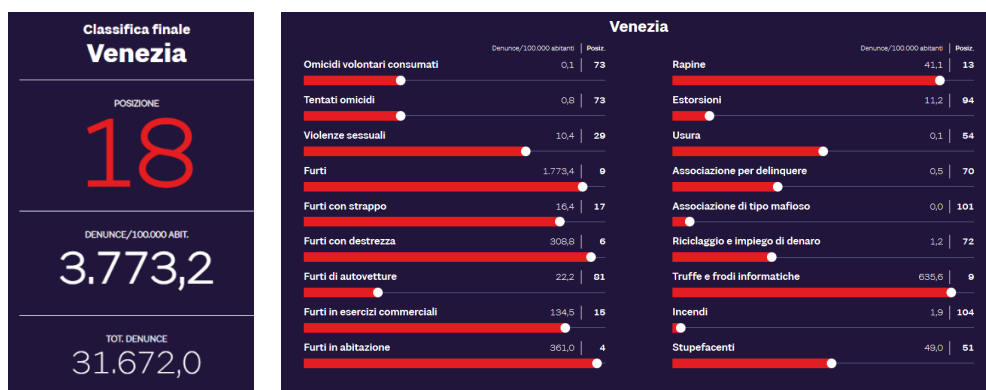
Classifica finale
Venezia

POSIZIONE
18

DENUNCE/100.000 ABIT.
3.773,2

TOT. DENUNCE
31.672,0

Venezia

| | Denunce/100.000 abitanti | Posiz. |
|---|---|---|
| Omicidi volontari consumati | 0,1 | 73 |
| Tentati omicidi | 0,8 | 73 |
| Violenze sessuali | 10,4 | 29 |
| Furti | 1.773,4 | 9 |
| Furti con strappo | 16,4 | 17 |
| Furti con destrezza | 308,8 | 6 |
| Furti di autovetture | 22,2 | 81 |
| Furti in esercizi commerciali | 134,5 | 15 |
| Furti in abitazione | 361,0 | 4 |

| | Denunce/100.000 abitanti | Posiz. |
|---|---|---|
| Rapine | 41,1 | 13 |
| Estorsioni | 11,2 | 94 |
| Usura | 0,1 | 54 |
| Associazione per delinquere | 0,5 | 70 |
| Associazione di tipo mafioso | 0,0 | 101 |
| Riciclaggio e impiego di denaro | 1,2 | 72 |
| Truffe e frodi informatiche | 635,6 | 9 |
| Incendi | 1,9 | 104 |
| Stupefacenti | 49,0 | 51 |